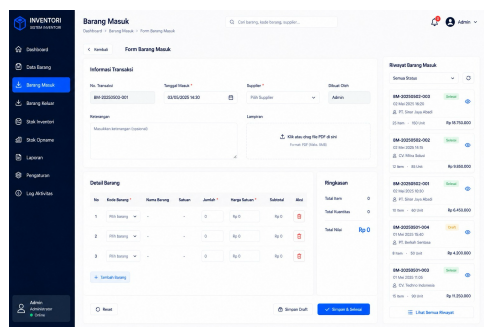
INVENTORI
SISTEM INVENTORI

Dashboard
Data Barang
Barang Masuk
Barang Keluar
Stok Inventori
Stok Opname
Laporan
Pengaturan
Log Aktivitas

Admin
Administrator
Online

Barang Masuk
Dashboard > Barang Masuk > Form Barang Masuk

Cari barang, kode barang, supplier...

Admin

< Kembali
Form Barang Masuk

Informasi Transaksi

No. Transaksi
BM-20250503-001

Tanggal Masuk *
03/05/2025 14:30

Supplier *
Pilih Supplier

Dibuat Oleh
Admin

Keterangan
Masukkan keterangan (opsional)

Lampiran
Klik atau drag file PDF di sini
Format: PDF (Maks. 5MB)

Detail Barang

| No | Kode Barang | Nama Barang | Satuan | Jumlah * | Harga Satuan * | Subtotal | Aksi |
|---|---|---|---|---|---|---|---|
| 1 | Pilih barang | - | - | 0 | Rp 0 | Rp 0 | |
| 2 | Pilih barang | - | - | 0 | Rp 0 | Rp 0 | |
| 3 | Pilih barang | - | - | 0 | Rp 0 | Rp 0 | |

+ Tambah Barang

Ringkasan
Total Item 0
Total Kuantitas 0
Total Nilai Rp 0

Reset
Simpan Draft
Simpan & Selesai

Riwayat Barang Masuk
Semua Status

BM-20250502-003
Selesai
02 Mei 2025 16:25
PT. Sinar Jaya Abadi
12 item 45 Unit Rp 18.750.000

BM-20250502-002
Selesai
02 Mei 2025 11:15
CV. Mitra Sukses
8 item 38 Unit Rp 9.800.000

BM-20250502-001
Selesai
02 Mei 2025 10:00
PT. Sinar Jaya Abadi
15 item 60 Unit Rp 6.450.000

BM-20250501-004
Draft
01 Mei 2025 17:45
PT. Berkah Sentosa
6 item 20 Unit Rp 4.200.000

BM-20250501-003
Selesai
01 Mei 2025 17:00
CV. Teknik Indonesia
10 item 35 Unit Rp 11.350.000

Lihat Semua Riwayat